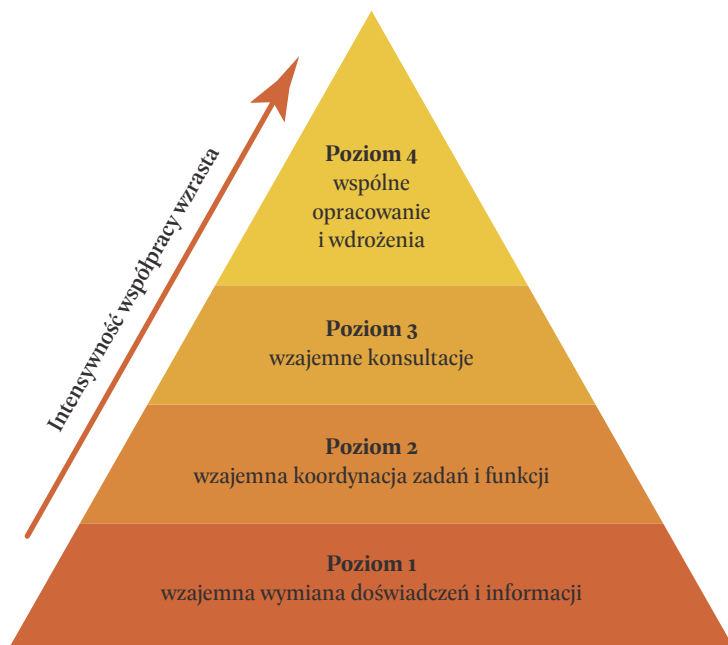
Intensywność współpracy wzrasta

Poziom 4
wspólne
opracowanie
i wdrożenia

Poziom 3
wzajemne konsultacje

Poziom 2
wzajemna koordynacja zadań i funkcji

Poziom 1
wzajemna wymiana doświadczeń i informacji